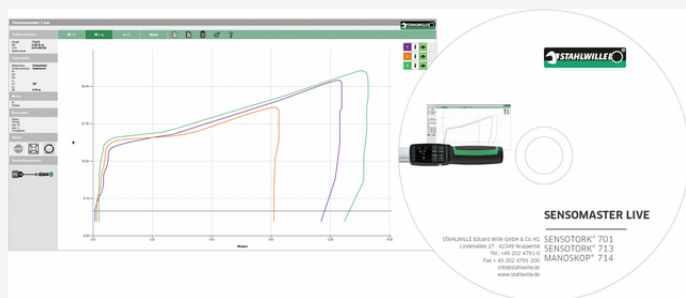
Sensomaster Live

STAHLWILLE

SENSOMASTER LIVE

STAHLWILLE Eduard Wille GmbH & Co. KG
Lindenallee 27 · 42349 Wuppertal
Tel.: +49 202 4791-0
Fax + 49 202 4791-200
info@stahlwille.de
www.stahlwille.de

SENSOTORK® 701
SENSOTORK® 713
MANOSKOP® 714